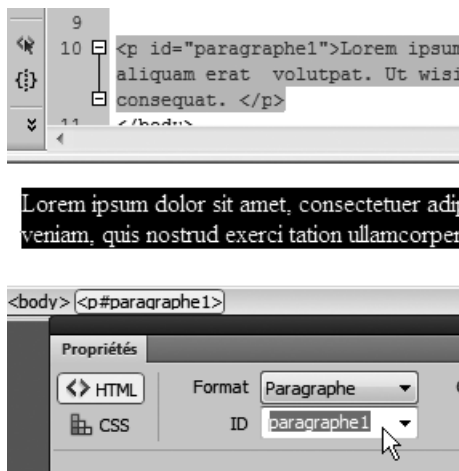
9
10 <p id="paragraphe1">Lorem ipsum
aliquam erat volutpat. Ut wisi
consequat. </p>
11 </body>

Lorem ipsum dolor sit amet, consectetuer adip
veniam, quis nostrud exerci tation ullamcorper

<body> <p#paragraphe1>

Propriétés
<> HTML
CSS
Format Paragraphe
ID paragraphe1